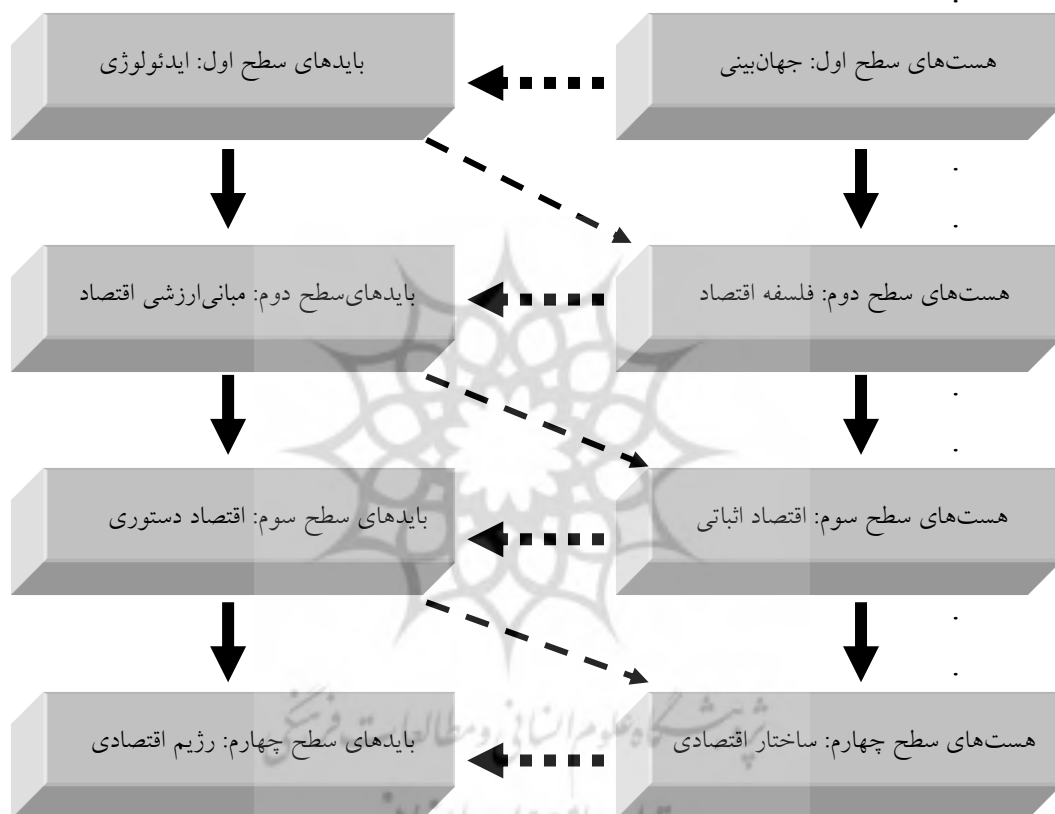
هست‌های سطح اول: جهان‌بینی

بایدهای سطح اول: ایدئولوژی

هست‌های سطح دوم: فلسفه اقتصاد

بایدهای‌سطح دوم: مبانی‌ارزشی اقتصاد

هست‌های سطح سوم: اقتصاد اثباتی

بایدهای سطح سوم: اقتصاد دستوری

هست‌های سطح چهارم: ساختار اقتصادی

بایدهای سطح چهارم: رژیم اقتصادی

پژوهشگاه علوم انسانی و مطالعات فرهنگی